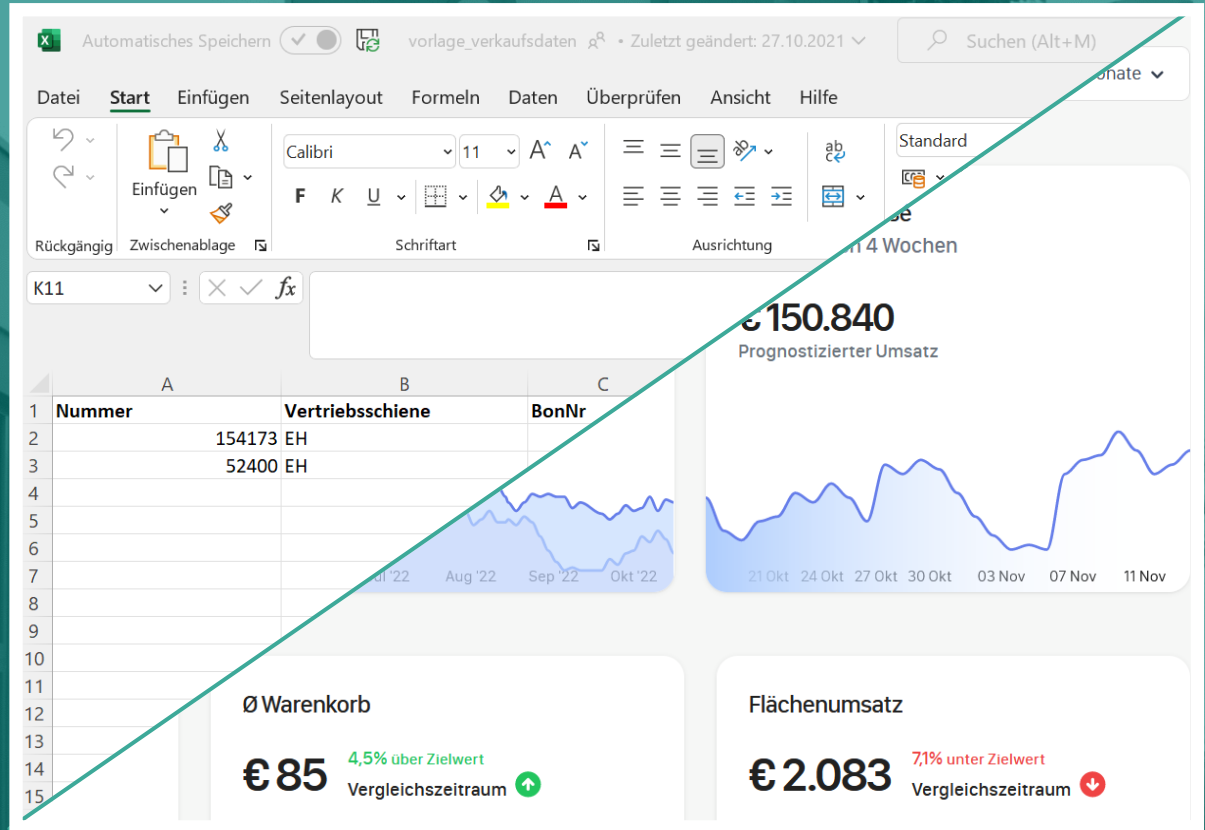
Automatisches Speichern vorlage_verkaufsdaten • Zuletzt geändert: 27.10.2021 Suchen (Alt+M)

onate

Datei Start Einfügen Seitenlayout Formeln Daten Überprüfen Ansicht Hilfe

Rückgängig Einfügen Zwischenablage Calibri 11 F K U Schriftart Ausrichtung Standard

K11 $fx$

| | A | B | C |
|---|---|---|---|
| 1 | Nummer | Vertriebsschiene | BonNr |
| 2 | 154173 | EH | |
| 3 | 52400 | EH | |
| 4 | | | |
| 5 | | | |
| 6 | | | |
| 7 | | | |
| 8 | | | |
| 9 | | | |
| 10 | | | |
| 11 | | | |
| 12 | | | |
| 13 | | | |
| 14 | | | |
| 15 | | | |

se
n 4 Wochen

€ 150.840
Prognostizierter Umsatz

ul '22 Aug '22 Sep '22 Okt '22

21 Okt 24 Okt 27 Okt 30 Okt 03 Nov 07 Nov 11 Nov

Ø Warenkorb
€ 85 4,5% über Zielwert
Vergleichszeitraum

Flächenumsatz
€ 2.083 7,1% unter Zielwert
Vergleichszeitraum